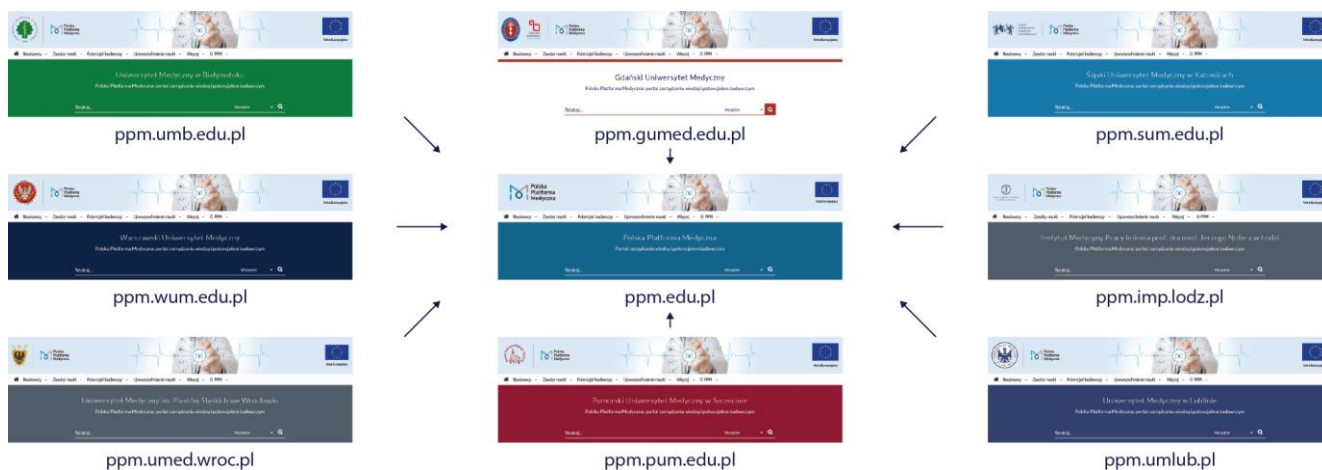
Uniwersytet Medyczny w Białymstoku
Polska Platforma Medyczna: portal zarządzania wiedzą i potencjałem badawczym
ppm.umb.edu.pl

Gdański Uniwersytet Medyczny
Polska Platforma Medyczna: portal zarządzania wiedzą i potencjałem badawczym
ppm.gumed.edu.pl

Śląski Uniwersytet Medyczny w Katowicach
Polska Platforma Medyczna: portal zarządzania wiedzą i potencjałem badawczym
ppm.sum.edu.pl

Warszawski Uniwersytet Medyczny
Polska Platforma Medyczna: portal zarządzania wiedzą i potencjałem badawczym
ppm.wum.edu.pl

Polska Platforma Medyczna
Polska Platforma Medyczna
Portal zarządzania wiedzą i potencjałem badawczym
ppm.edu.pl

Instytut Medycyny Pracy im. prof. dra med. Jerzego Nofera w Łodzi
Polska Platforma Medyczna: portal zarządzania wiedzą i potencjałem badawczym
ppm.imp.lodz.pl

Uniwersytet Medyczny im. Piastów Śląskich we Wrocławiu
Polska Platforma Medyczna: portal zarządzania wiedzą i potencjałem badawczym
ppm.umed.wroc.pl

Pomorski Uniwersytet Medyczny w Szczecinie
Polska Platforma Medyczna: portal zarządzania wiedzą i potencjałem badawczym
ppm.pum.edu.pl

Uniwersytet Medyczny w Lublinie
Polska Platforma Medyczna: portal zarządzania wiedzą i potencjałem badawczym
ppm.umlub.pl